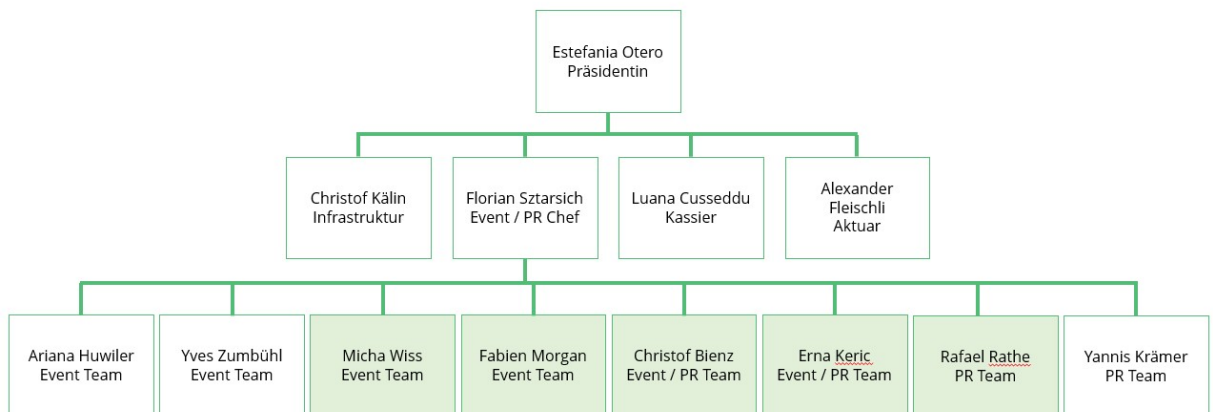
Estefania Otero
Präsidentin

Christof Kälin
Infrastruktur

Florian Sztarsich
Event / PR Chef

Luana Cusseddu
Kassier

Alexander
Fleischli
Aktuar

Ariana Huwiler
Event Team

Yves Zumbühl
Event Team

Micha Wiss
Event Team

Fabien Morgan
Event Team

Christof Bienz
Event / PR Team

Erna Keric
Event / PR Team

Rafael Rathe
PR Team

Yannis Krämer
PR Team